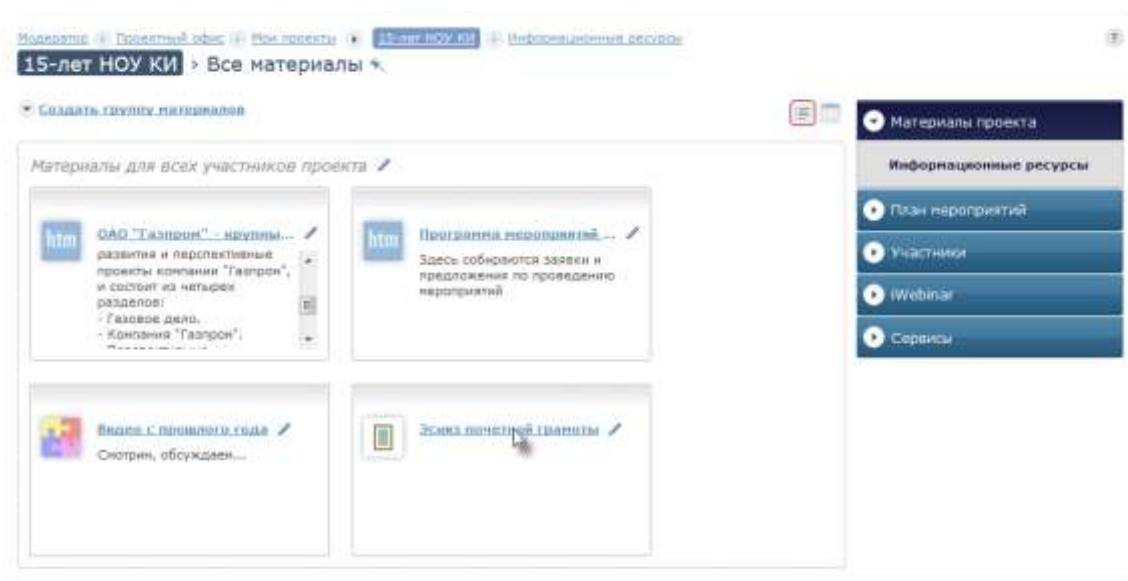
Модератор › Проектный офис › Мои проекты › 15-лет НОУ КИ › Информационные ресурсы

?

15-лет НОУ КИ > Все материалы

Создать группу материалов

Материалы для всех участников проекта

htm ОАО "Газпром" - крупны...
развития и перспективные проекты компании "Газпром", и состоит из четырех разделов:
- Газовое дело.
- Компания "Газпром".

htm Программа мероприятий ...
Здесь собираются заявки и предложения по проведению мероприятий

Видео с прошлого года
Смотрим, обсуждаем...

Эскиз почетной грамоты

Материалы проекта
Информационные ресурсы
План мероприятий
Участники
iWebinar
Сервисы